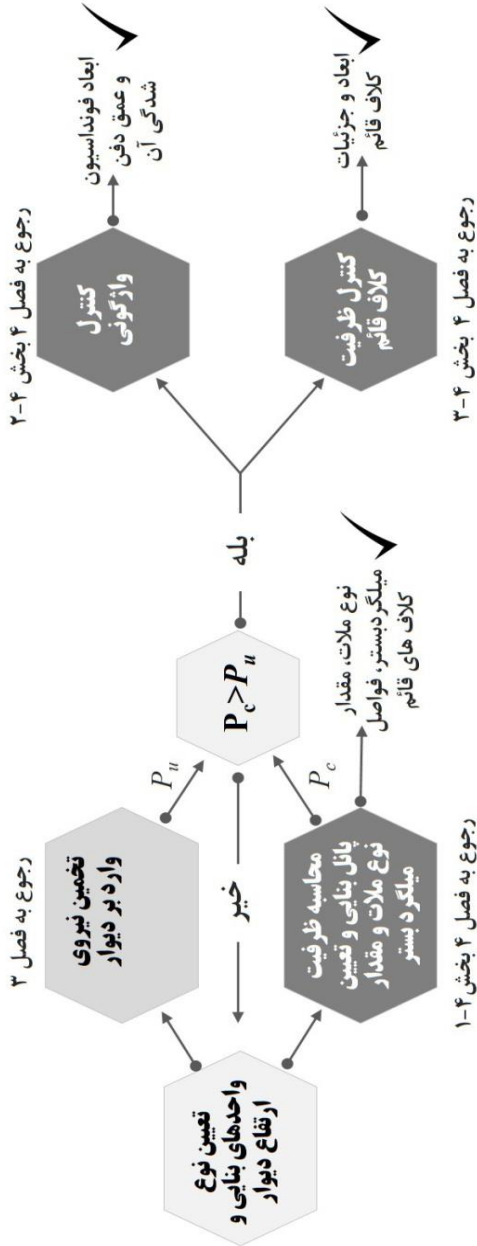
تعیین نوع واحدهای بنایی و ارتفاع دیوار

تخمین نیروی وارد بر دیوار

رجوع به فصل ۳

محاسبه ظرفیت پانل بنایی و تعیین نوع ملات و مقدار میلگرد بستر

رجوع به فصل ۴ بخش ۴-۱

$P_u$

$P_c$

خیر

$P_c > P_u$

نوع ملات، مقدار میلگردبستر، فواصل کلاف های قائم

بله

کنترل واژگونی

رجوع به فصل ۴ بخش ۴-۲

ابعاد فونداسیون و عمق دفن شدگی آن

کنترل ظرفیت کلاف قائم

رجوع به فصل ۴ بخش ۴-۳

ابعاد و جزئیات کلاف قائم